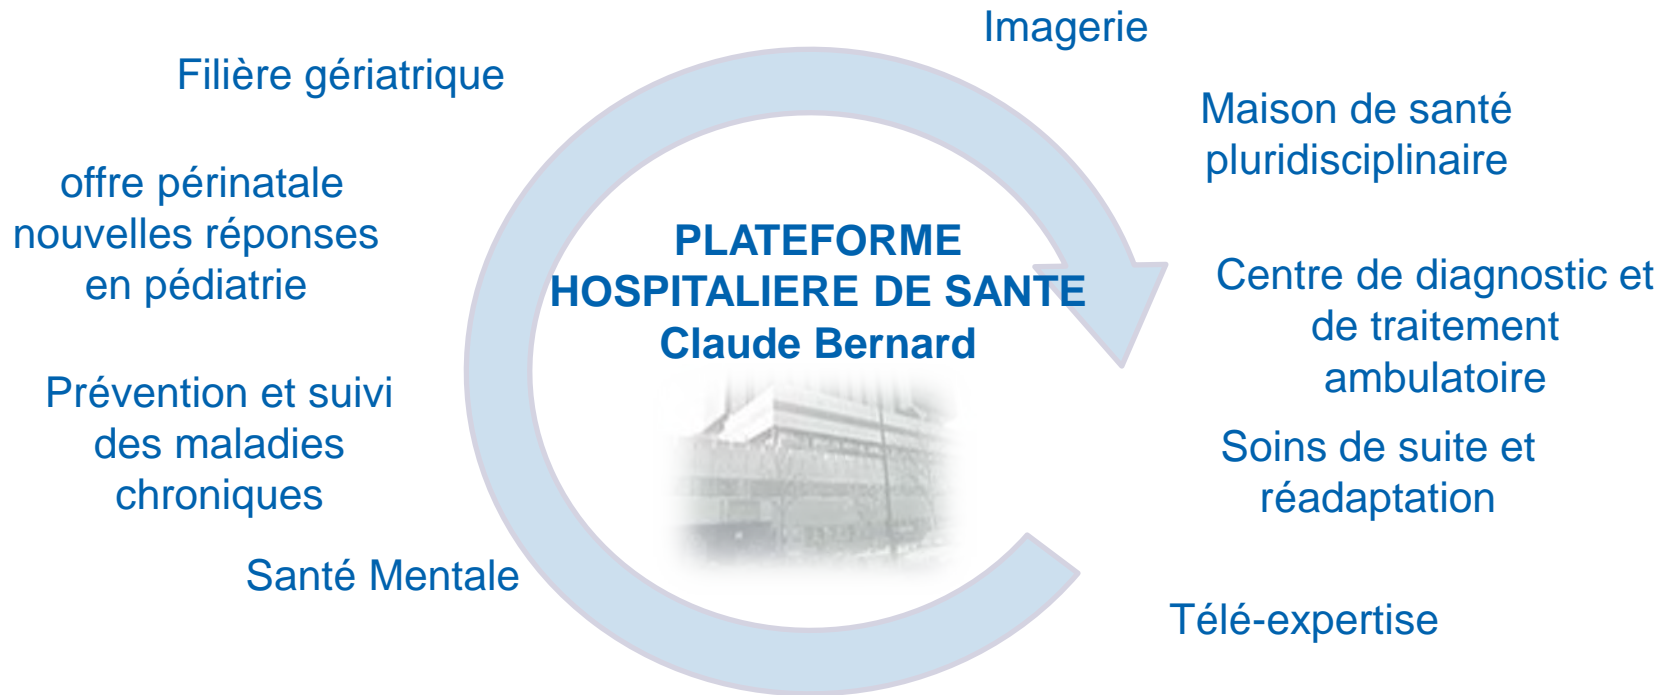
PLATEFORME HOSPITALIERE DE SANTE Claude Bernard

Filière gériatrique

offre périnatale nouvelles réponses en pédiatrie

Prévention et suivi des maladies chroniques

Santé Mentale

Imagerie

Maison de santé pluridisciplinaire

Centre de diagnostic et de traitement ambulatoire

Soins de suite et réadaptation

Télé-expertise